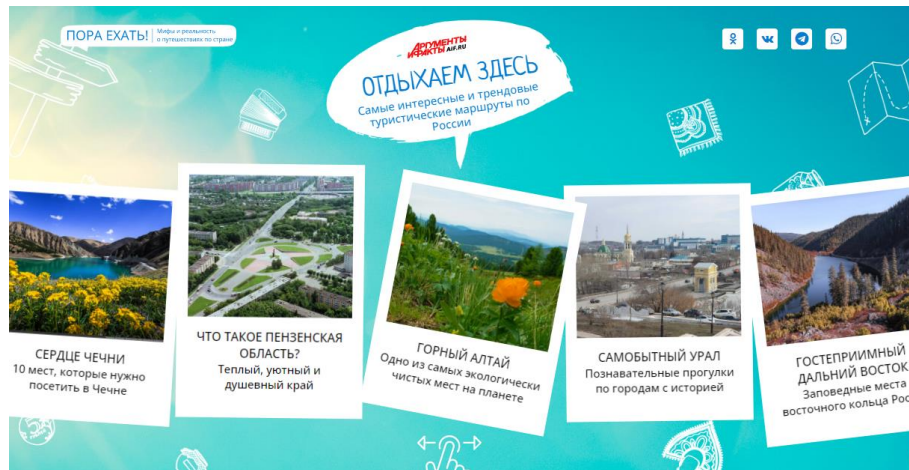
ПОРА ЕХАТЬ! Мифы и реальность о путешествиях по стране

АРГУМЕНТЫ И ФАКТЫ AIF.RU

ОТДЫХАЕМ ЗДЕСЬ

Самые интересные и трендовые туристические маршруты по России

СЕРДЦЕ ЧЕЧНИ
10 мест, которые нужно посетить в Чечне

ЧТО ТАКОЕ ПЕНЗЕНСКАЯ ОБЛАСТЬ?
Теплый, уютный и душевный край

ГОРНЫЙ АЛТАЙ
Одно из самых экологически чистых мест на планете

САМОБЫТНЫЙ УРАЛ
Познавательные прогулки по городам с историей

ГОСТЕПРИИМНЫЙ ДАЛЬНИЙ ВОСТОК
Заповедные места восточного кольца Рос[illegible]